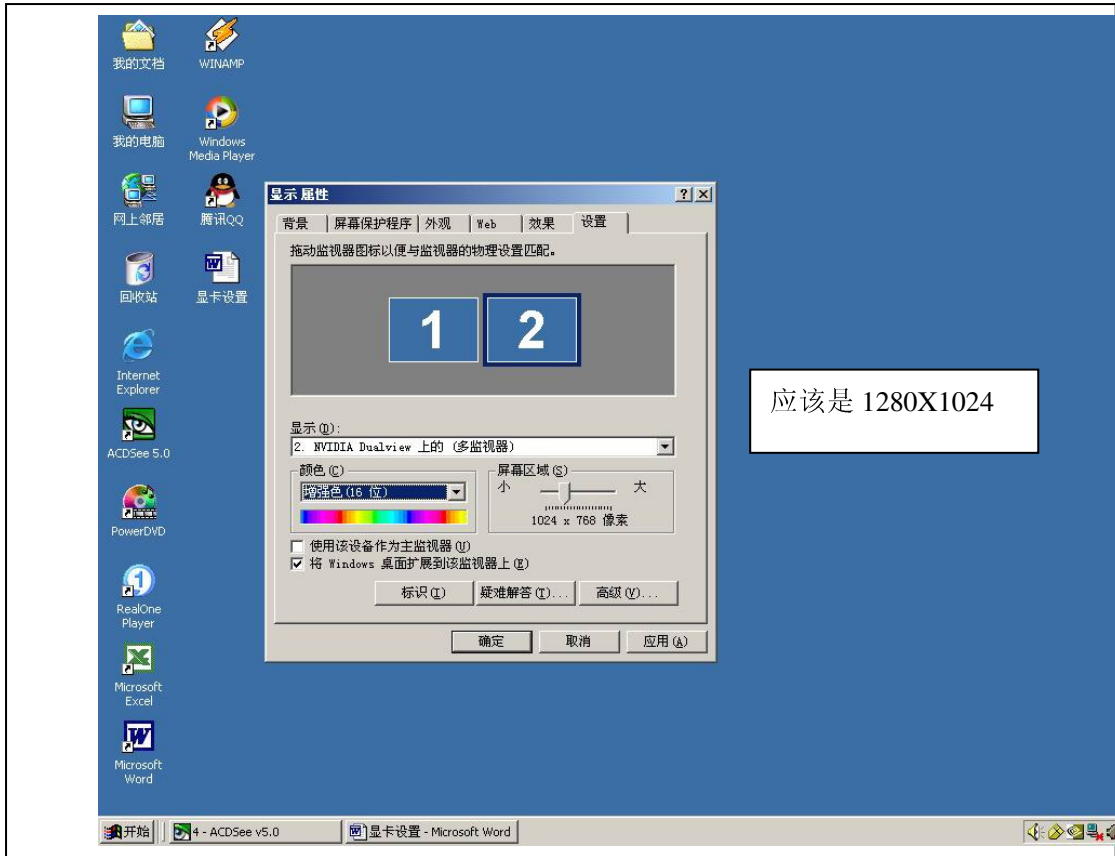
我的文档
WINAMP
我的电脑
Windows Media Player
网上邻居
腾讯QQ
回收站
显卡设置
Internet Explorer
ACDSee 5.0
PowerDVD
RealOne Player
Microsoft Excel
Microsoft Word

显示 属性
?
×
背景
屏幕保护程序
外观
Web
效果
设置
拖动监视器图标以便与监视器的物理设置匹配。
1
2
显示(D):
2. NVIDIA Dualview 上的 (多监视器)
颜色(C)
增强色 (16 位)
屏幕区域(S)
小
大
1024 x 768 像素
使用该设备作为主监视器(U)
将 Windows 桌面扩展到该监视器上(E)
标识(I)
疑难解答(T)...
高级(V)...
确定
取消
应用(A)

应该是 1280X1024

开始
4 - ACDSee v5.0
显卡设置 - Microsoft Word